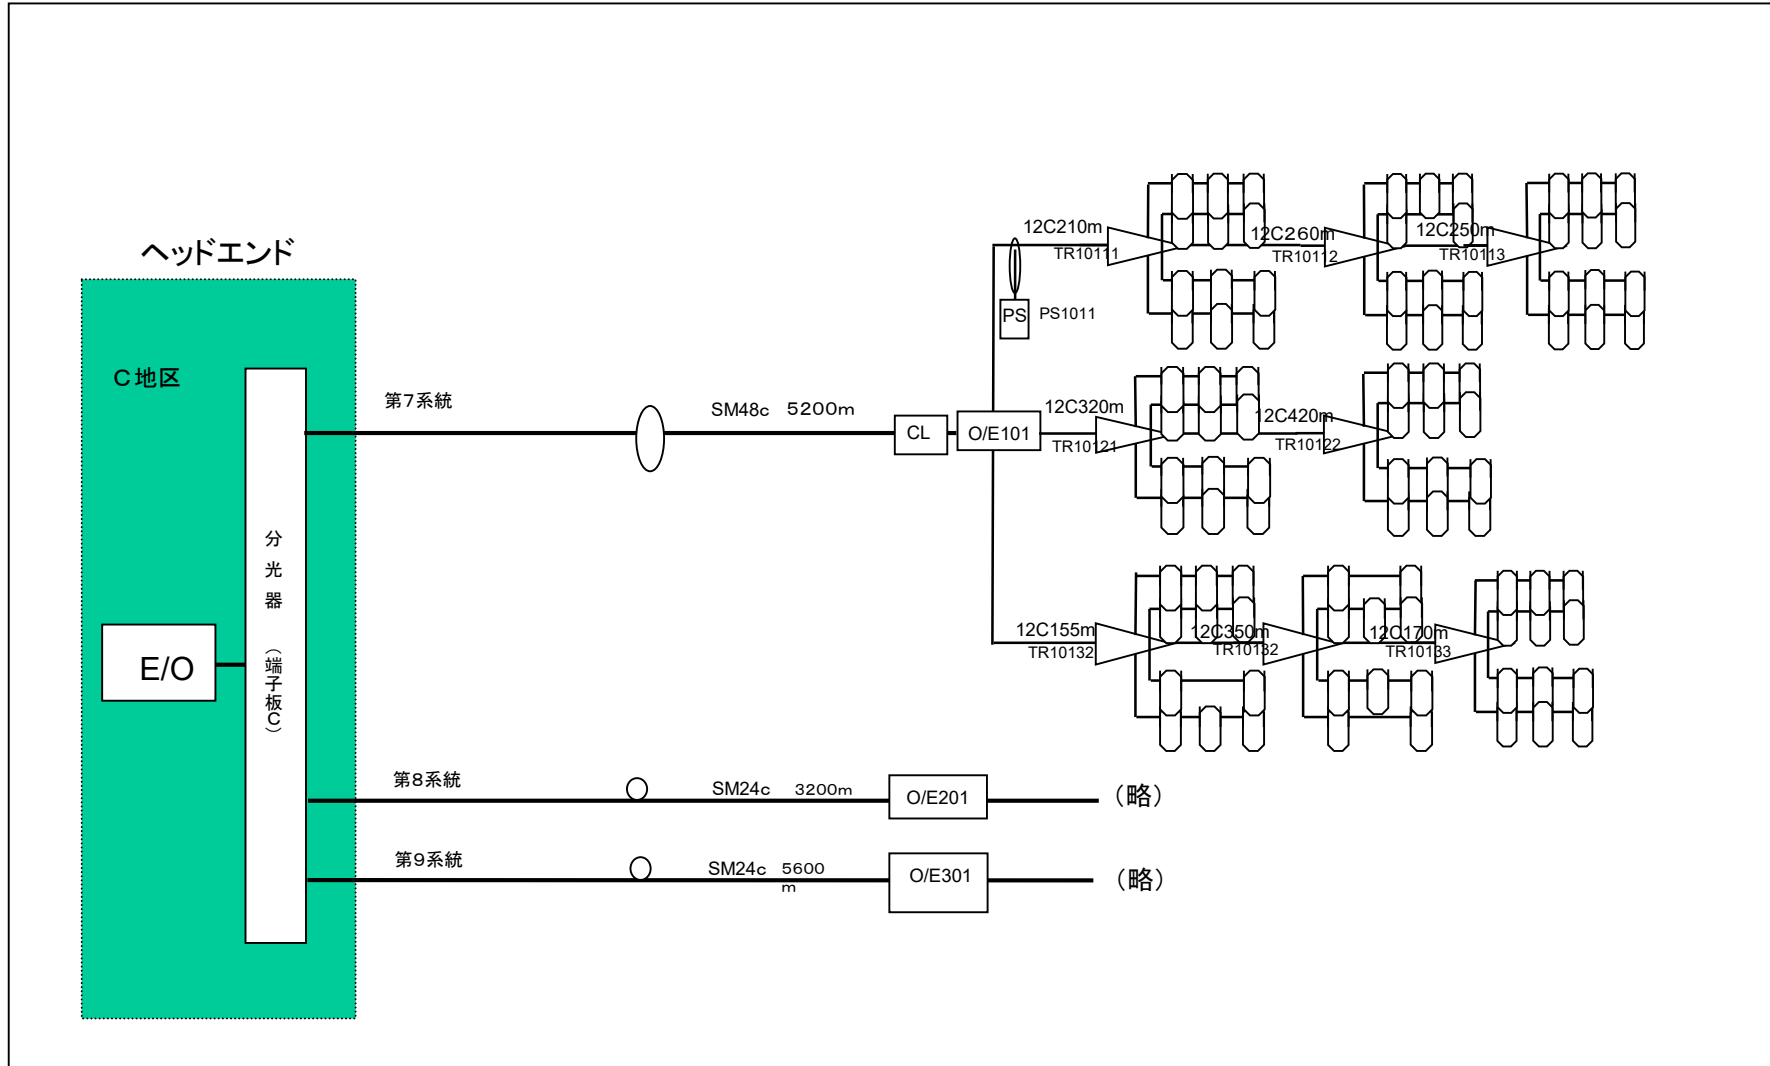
ヘッドエンド

C地区

E/O

分光器（端子板C）

第7系統

SM48c 5200m

CL

O/E101

12C210m

TR10111

PS

PS1011

12C260m

TR10112

12C250m

TR10113

12C320m

TR10121

12C420m

TR10122

12C155m

TR10132

12C350m

TR10132

12C170m

TR10133

第8系統

SM24c 3200m

O/E201

（略）

第9系統

SM24c 5600 m

O/E301

（略）